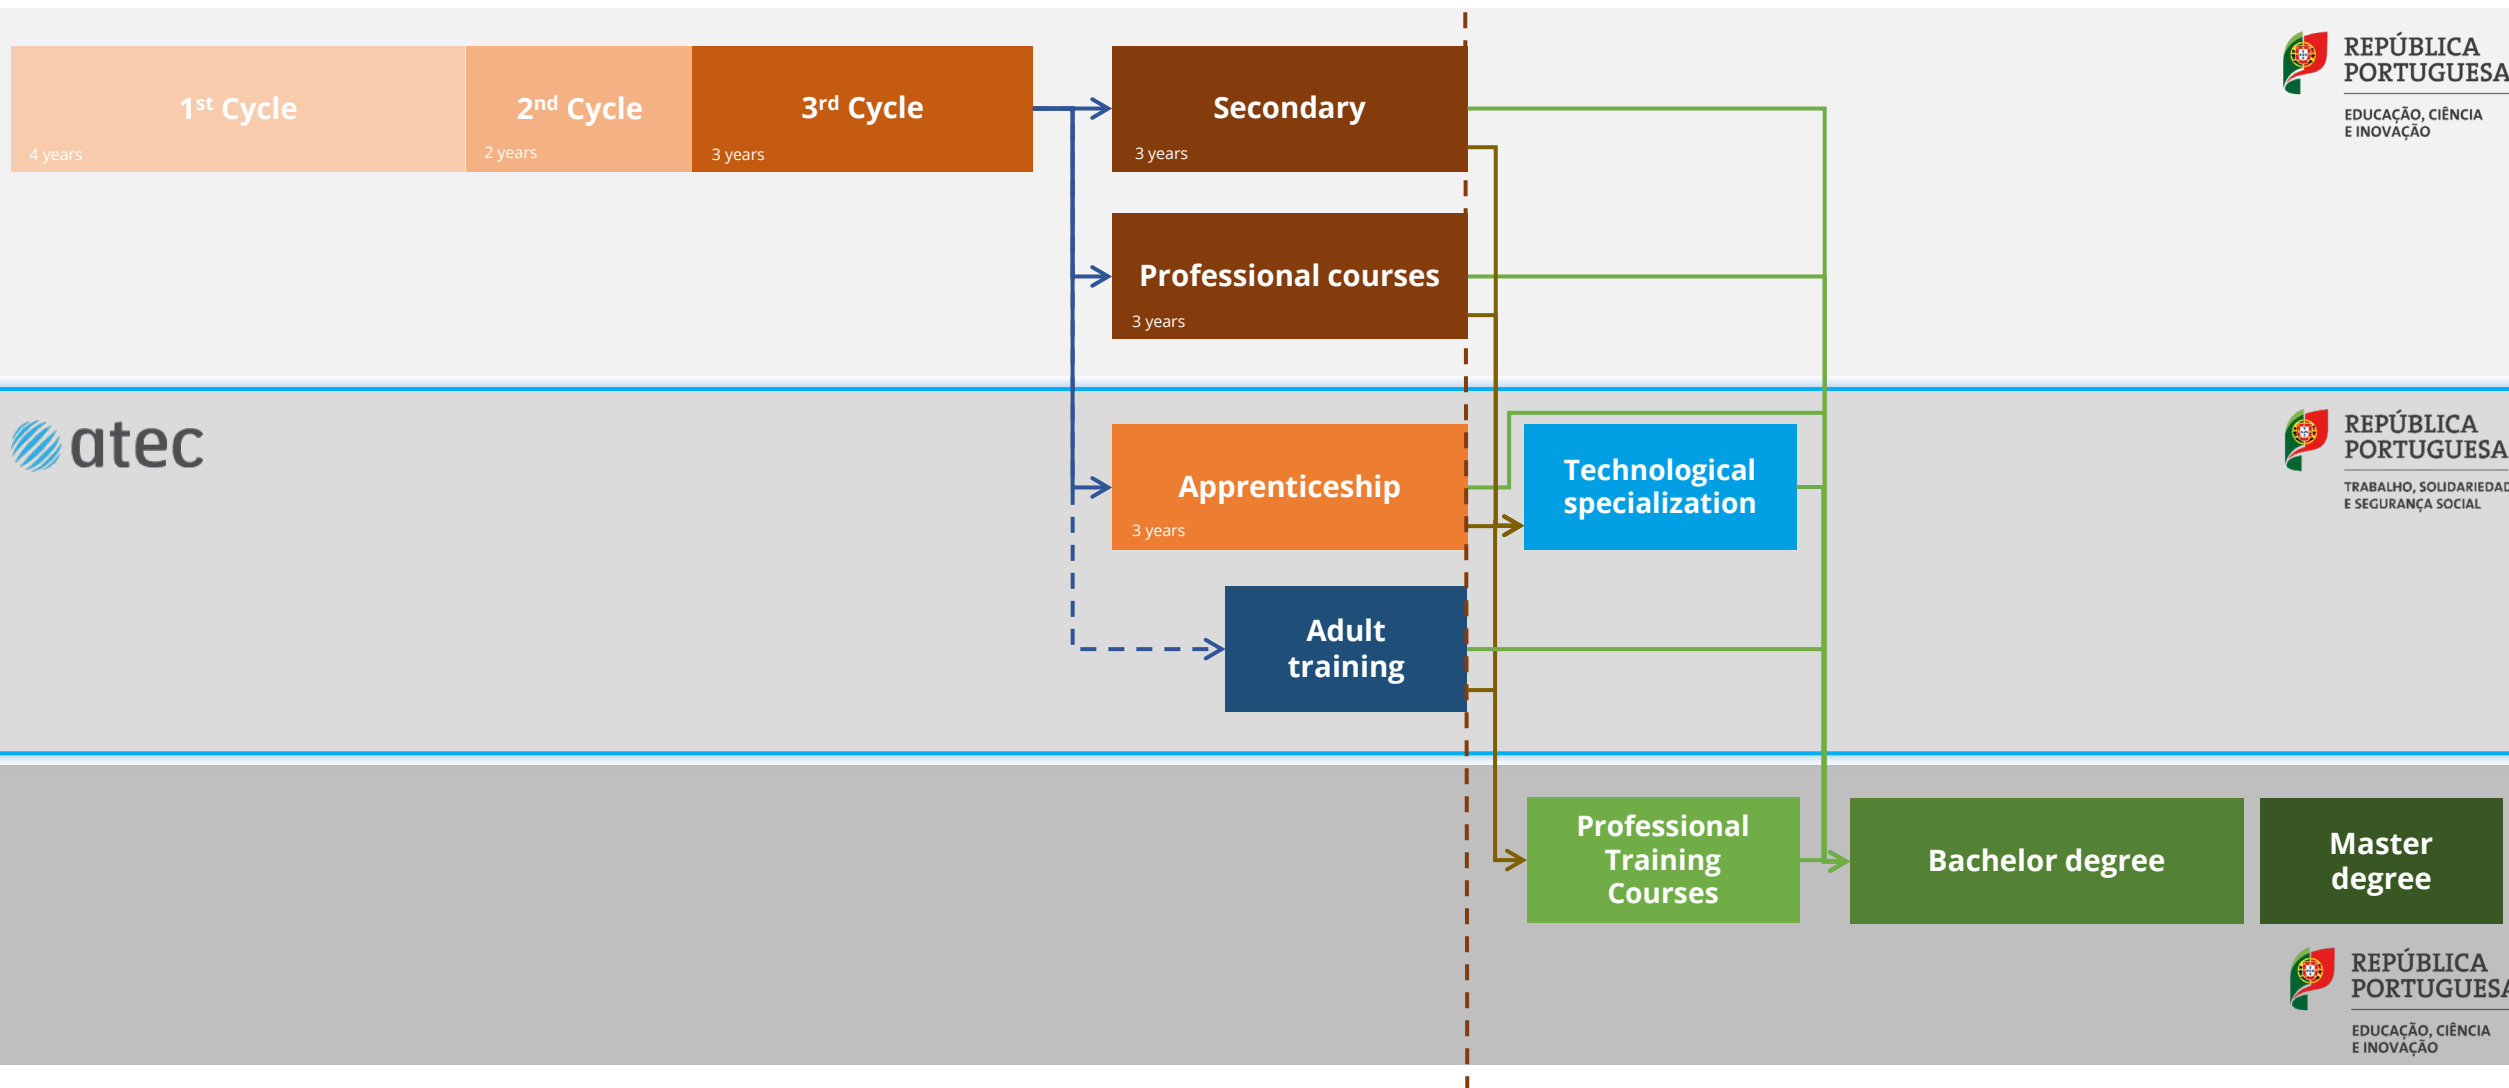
1$^{st}$ Cycle
4 years

2$^{nd}$ Cycle
2 years

3$^{rd}$ Cycle
3 years

Secondary
3 years

Professional courses
3 years

REPÚBLICA PORTUGUESA
EDUCAÇÃO, CIÊNCIA E INOVAÇÃO

atec

Apprenticeship
3 years

Technological specialization

Adult training

REPÚBLICA PORTUGUESA
TRABALHO, SOLIDARIEDAD
E SEGURANÇA SOCIAL

Professional Training Courses

Bachelor degree

Master degree

REPÚBLICA PORTUGUES
EDUCAÇÃO, CIÊNCIA E INOVAÇÃO